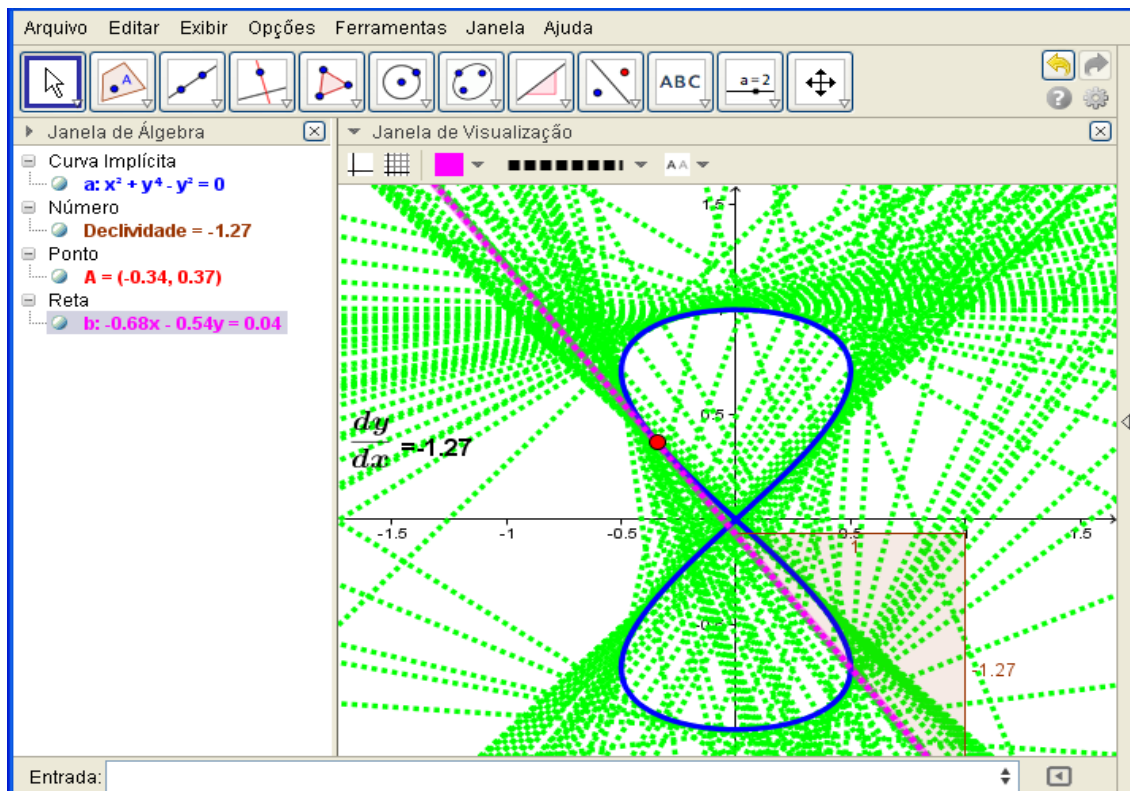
Arquivo Editar Exibir Opções Ferramentas Janela Ajuda

ABC

a = 2

Janela de Álgebra

Curva Implícita

a: $x^2 + y^4 - y^2 = 0$

Número

Declividade = -1.27

Ponto

A = (-0.34, 0.37)

Reta

b: -0.68x - 0.54y = 0.04

Janela de Visualização

AA

1.5

0.5

-0.5

$\frac{dy}{dx}$ =-1.27

-1.5

-1

-0.5

0.5

1.5

-1.27

Entrada: